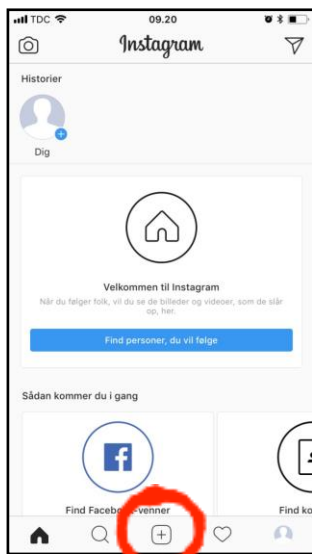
TDC
09.20
Instagram
Historier
Dig
Velkommen til Instagram
Når du følger folk, vil du se de billeder og videoer, som de slår op, her.
Find personer, du vil følge
Sådan kommer du i gang
Find Faceb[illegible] venner
Find ko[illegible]